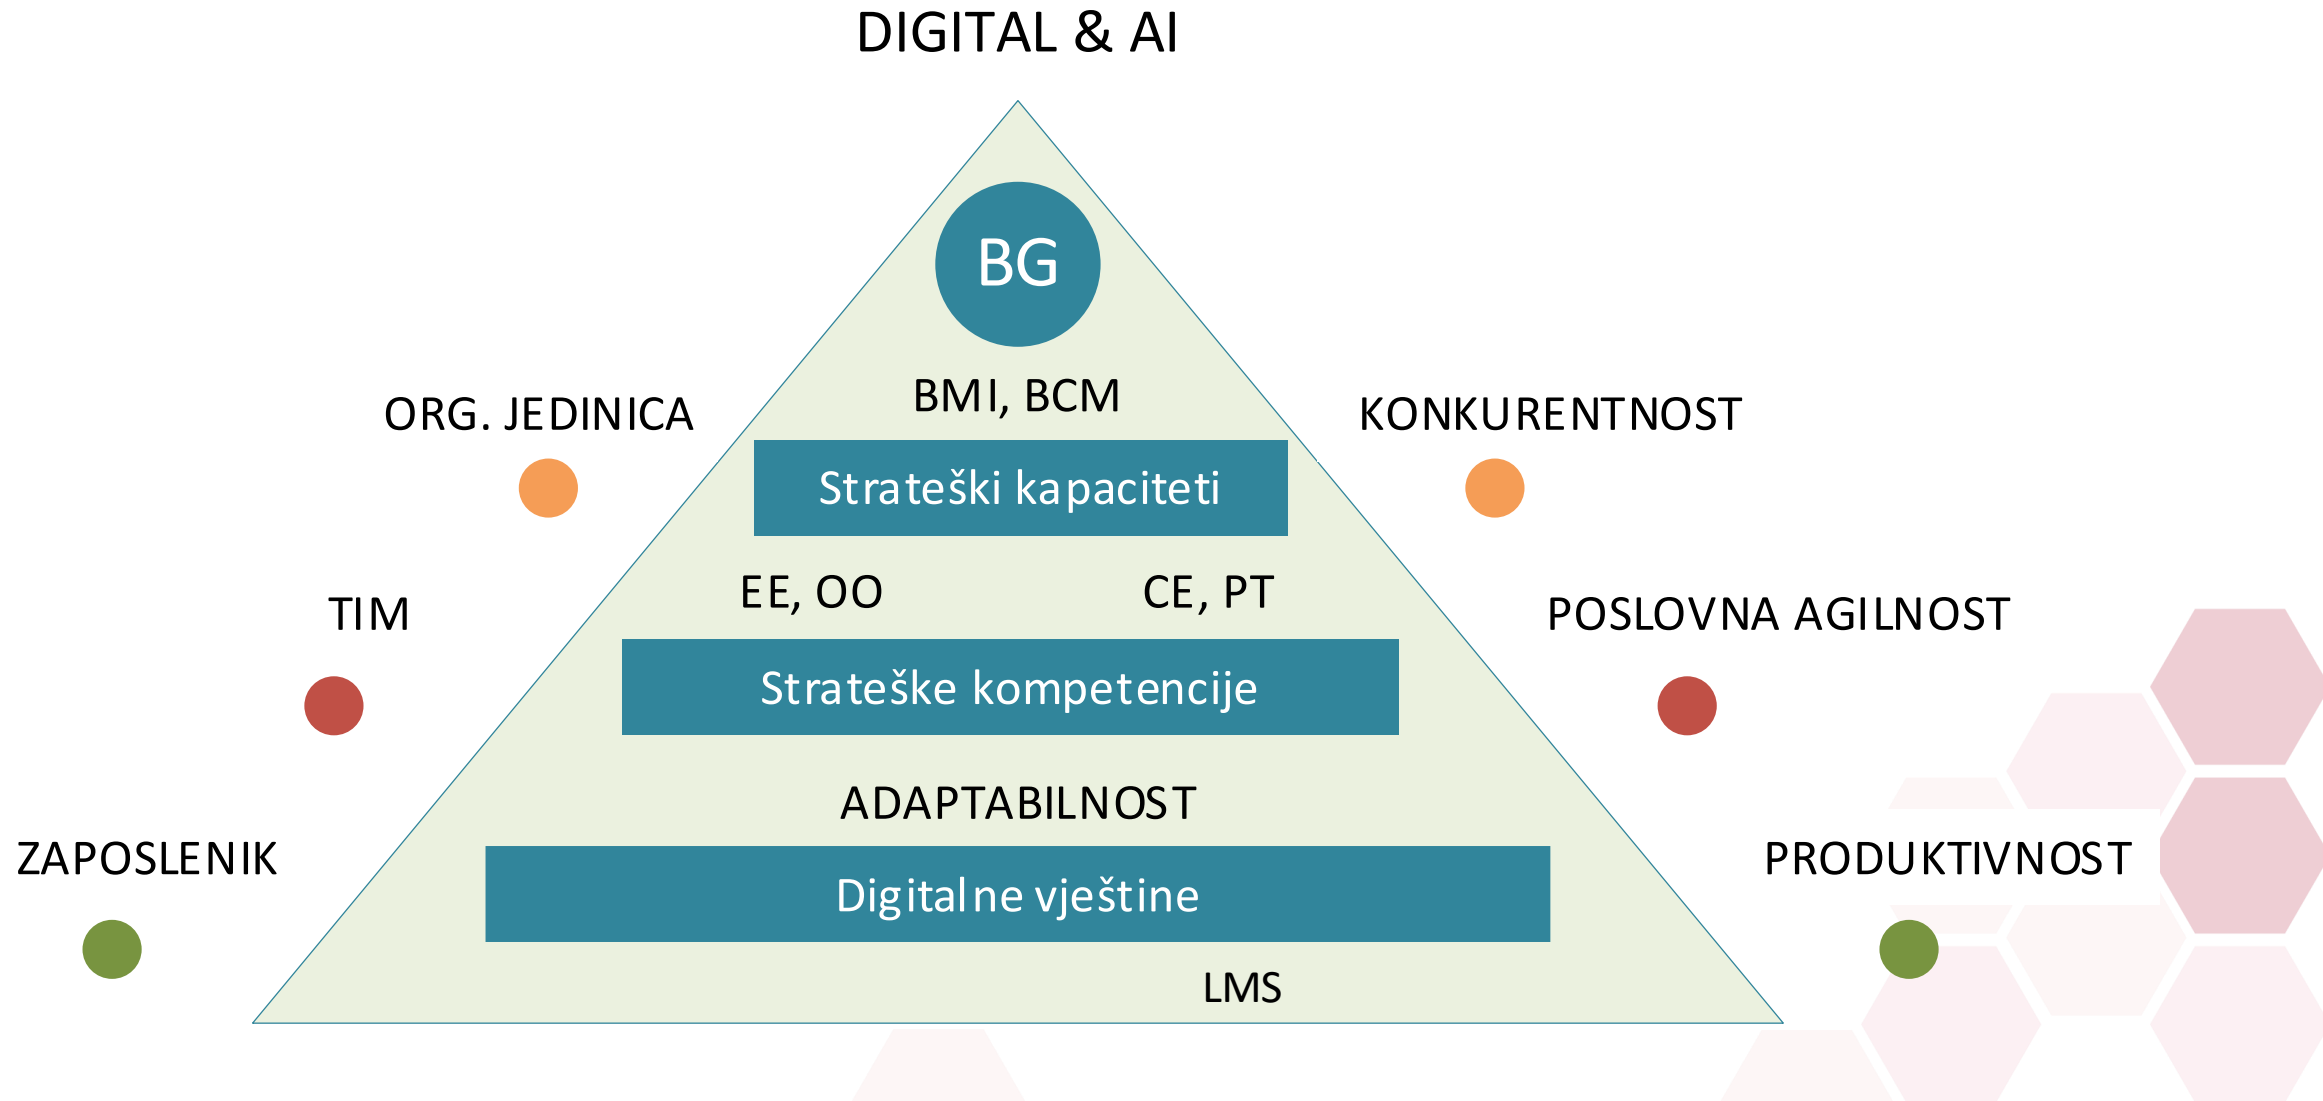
DIGITAL & AI

BG

BMI, BCM

ORG. JEDINICA

KONKURENTNOST

Strateški kapaciteti

EE, OO

CE, PT

TIM

POSLOVNA AGILNOST

Strateške kompetencije

ADAPTABILNOST

ZAPOSLENIK

PRODUKTIVNOST

Digitalne vještine

LMS